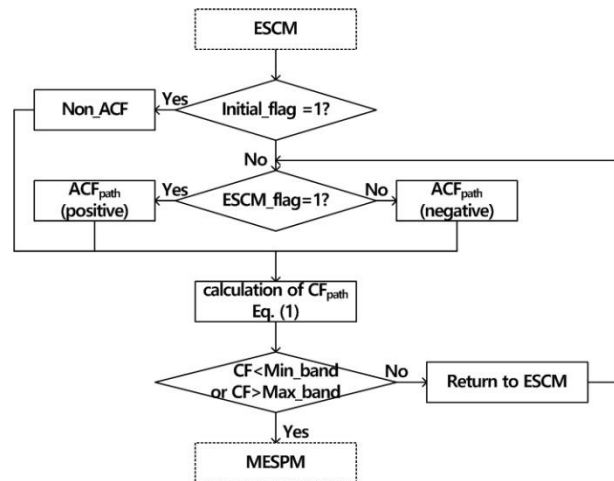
ESCM

Initial_flag =1?

Yes

Non_ACF

No

ESCM_flag=1?

Yes

$ACF_{path}$ (positive)

No

$ACF_{path}$ (negative)

calculation of $CF_{path}$ Eq. (1)

CF<Min_band or CF>Max_band

No

Return to ESCM

Yes

MESPM